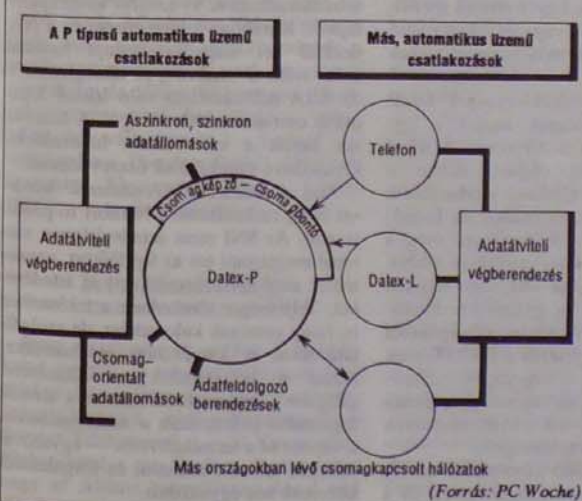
A P típusú automatikus üzemű csatlakozások

Más, automatikus üzemű csatlakozások

Aszinkron, szinkron adatállomások

Telefon

Csomagképző – csomagbontó

Adatátviteli végberendezés

Datex-P

Datex-L

Adatátviteli végberendezés

Csomag-orientált adatállomások

Adatfeldolgozó berendezések

Más országokban lévő csomagkapcsolt hálózatok

(Forrás: PC Woche)